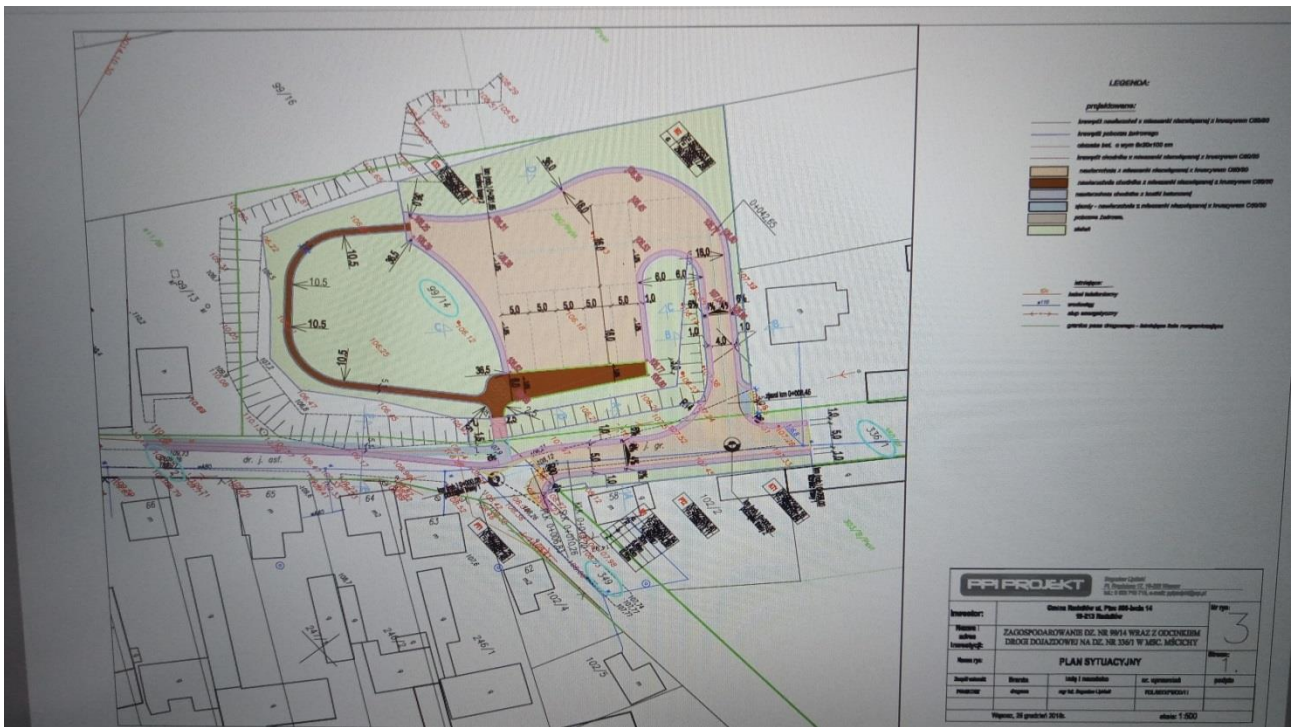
LEGENDA:

projektowane:

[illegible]

PPI PROJEKT

Inwestor: Gmina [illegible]

Nazwa i adres inwestycji: ZAGOSPODAROWANIE DZ. NR 99/14 WRAZ Z ODCINKIEM DROGI DOJAZDOWEJ NA DZ. NR 336/1 W MSC. MĘCKCY

Nazwa rys: PLAN SYTUACYJNY

Nr rys: 3

Skala: 1:500

10,5
10,5
10,5
10,5
5,0 5,0 5,0 5,0 5,0
6,0 6,0
18,0
4,0
1,0
5,0
99/14
99/16
65
64
63
62
58
102/2
102/4
102/3
336/1